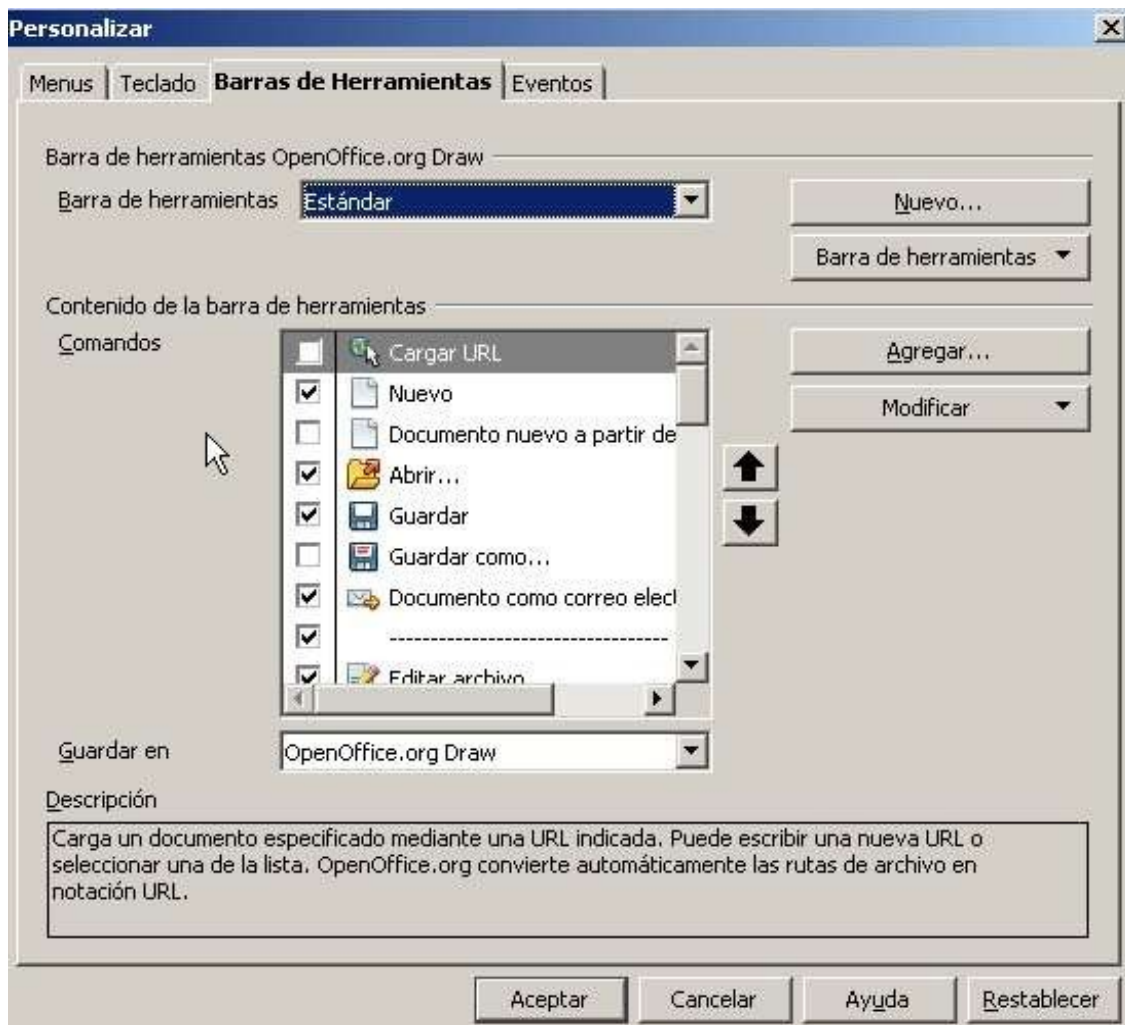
Personalizar

Menus | Teclado | Barras de Herramientas | Eventos

Barra de herramientas OpenOffice.org Draw

Barra de herramientas Estándar

Nuevo...

Barra de herramientas

Contenido de la barra de herramientas

Comandos

Cargar URL
Nuevo
Documento nuevo a partir de
Abrir...
Guardar
Guardar como...
Documento como correo elec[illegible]
--------------------------------
Editar archivo

Agregar...

Modificar

Guardar en OpenOffice.org Draw

Descripción

Carga un documento especificado mediante una URL indicada. Puede escribir una nueva URL o seleccionar una de la lista. OpenOffice.org convierte automáticamente las rutas de archivo en notación URL.

Aceptar | Cancelar | Ayuda | Restablecer